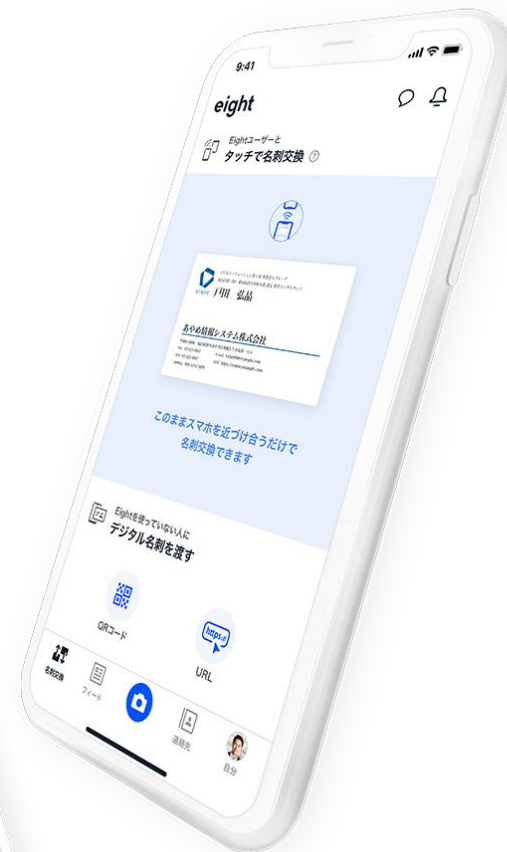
9:41

eight

Eightユーザーと
タッチで名刺交換

戸田 弘晶

あやめ情報システム株式会社

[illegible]

このままスマホを近づけ合うだけで
名刺交換できます

Eightを使っていない人に
デジタル名刺を渡す

QRコード

https://

URL

名刺交換

フィード

連絡先

自分